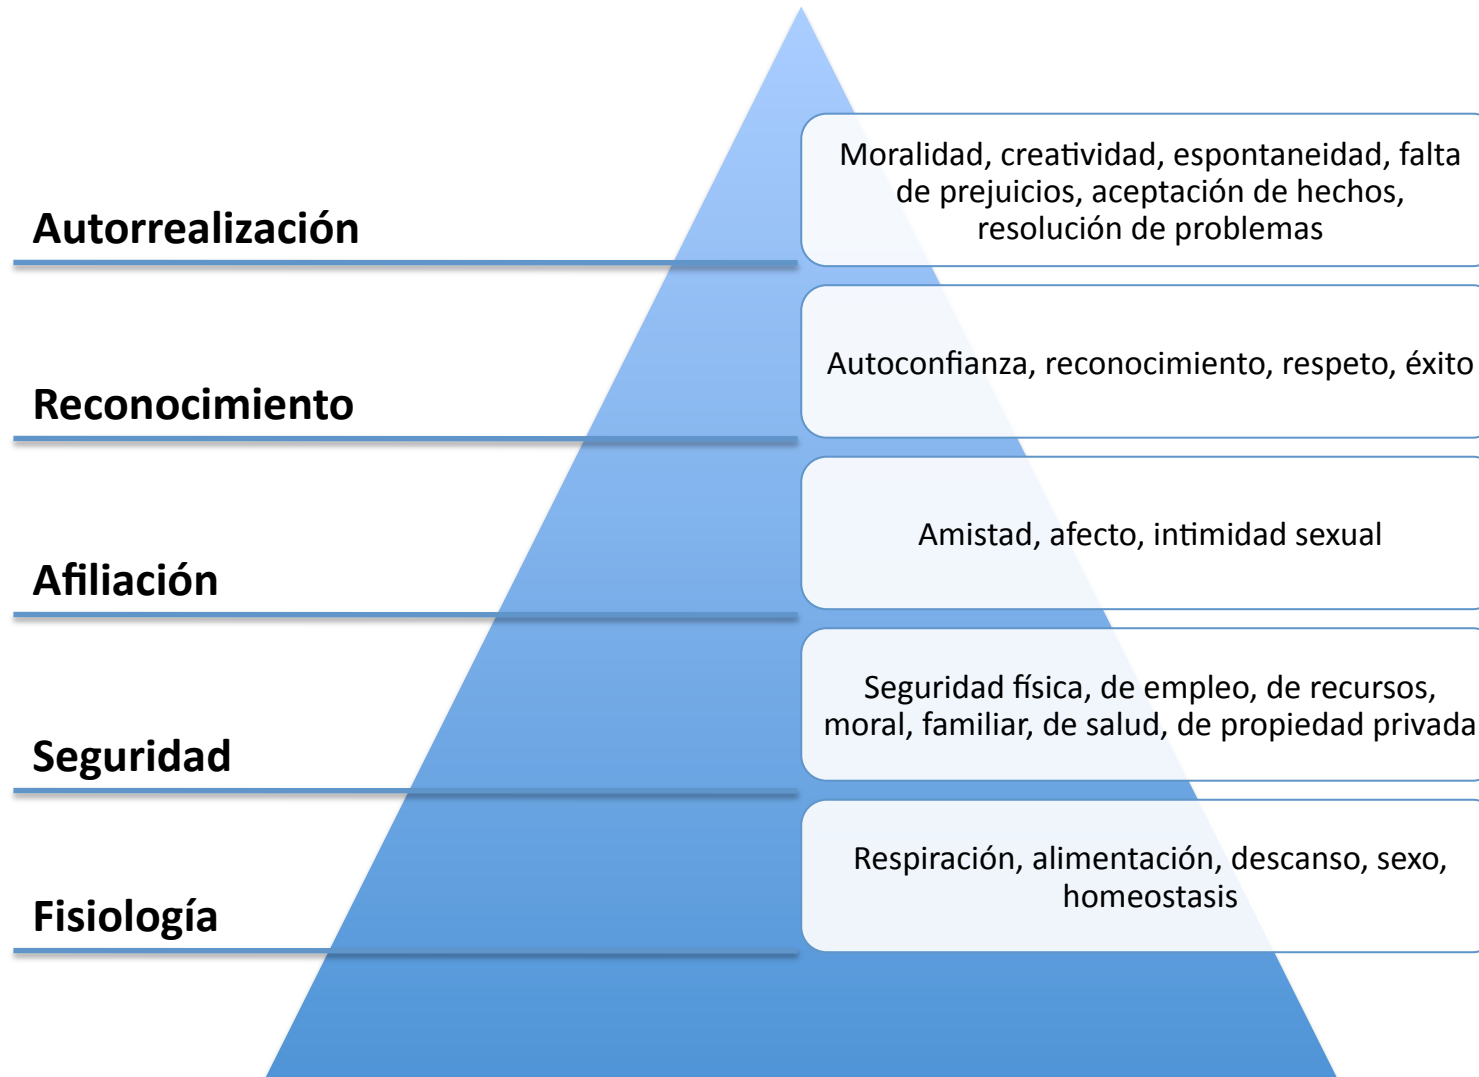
Autorrealización

Moralidad, creatividad, espontaneidad, falta de prejuicios, aceptación de hechos, resolución de problemas

Reconocimiento

Autoconfianza, reconocimiento, respeto, éxito

Afiliación

Amistad, afecto, intimidad sexual

Seguridad

Seguridad física, de empleo, de recursos, moral, familiar, de salud, de propiedad privada

Fisiología

Respiración, alimentación, descanso, sexo, homeostasis